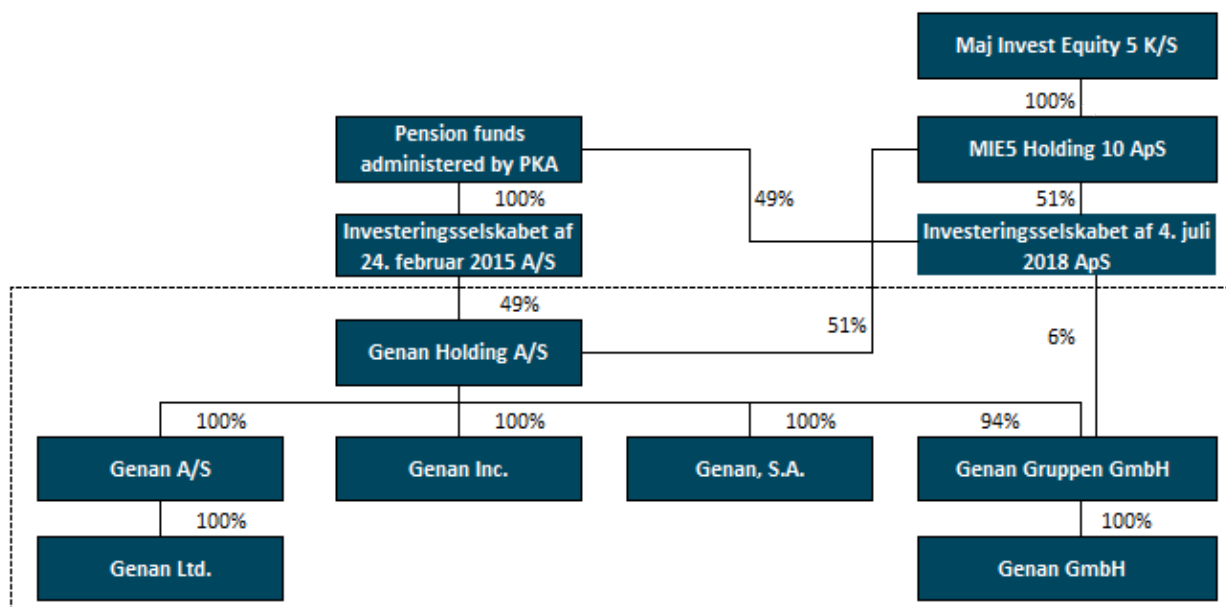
Maj Invest Equity 5 K/S

100%

Pension funds administered by PKA

MIE5 Holding 10 ApS

100%

49%

51%

Investeringsselskabet af 24. februar 2015 A/S

Investeringsselskabet af 4. juli 2018 ApS

49%

51%

6%

Genan Holding A/S

100%

100%

100%

94%

Genan A/S

Genan Inc.

Genan, S.A.

Genan Gruppen GmbH

100%

100%

Genan Ltd.

Genan GmbH